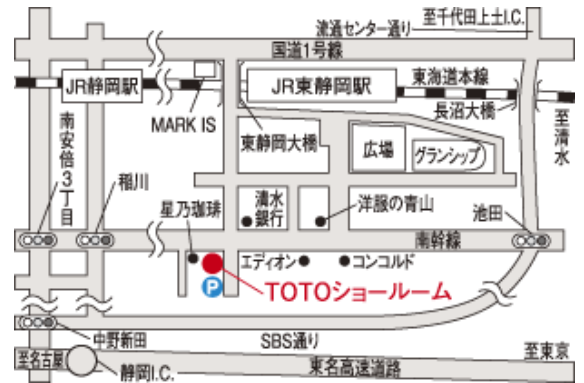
流通センター通り
至千代田上土I.C.
国道1号線
JR静岡駅
JR東静岡駅
東海道本線
長沼大橋
至清水
MARK IS
東静岡大橋
広場
グランシップ
南安倍3丁目
稲川
清水銀行
洋服の青山
星乃珈琲
池田
南幹線
エディオン
コンコルド
P
TOTOショールーム
中野新田
SBS通り
至名古屋
静岡I.C.
東名高速道路
至東京